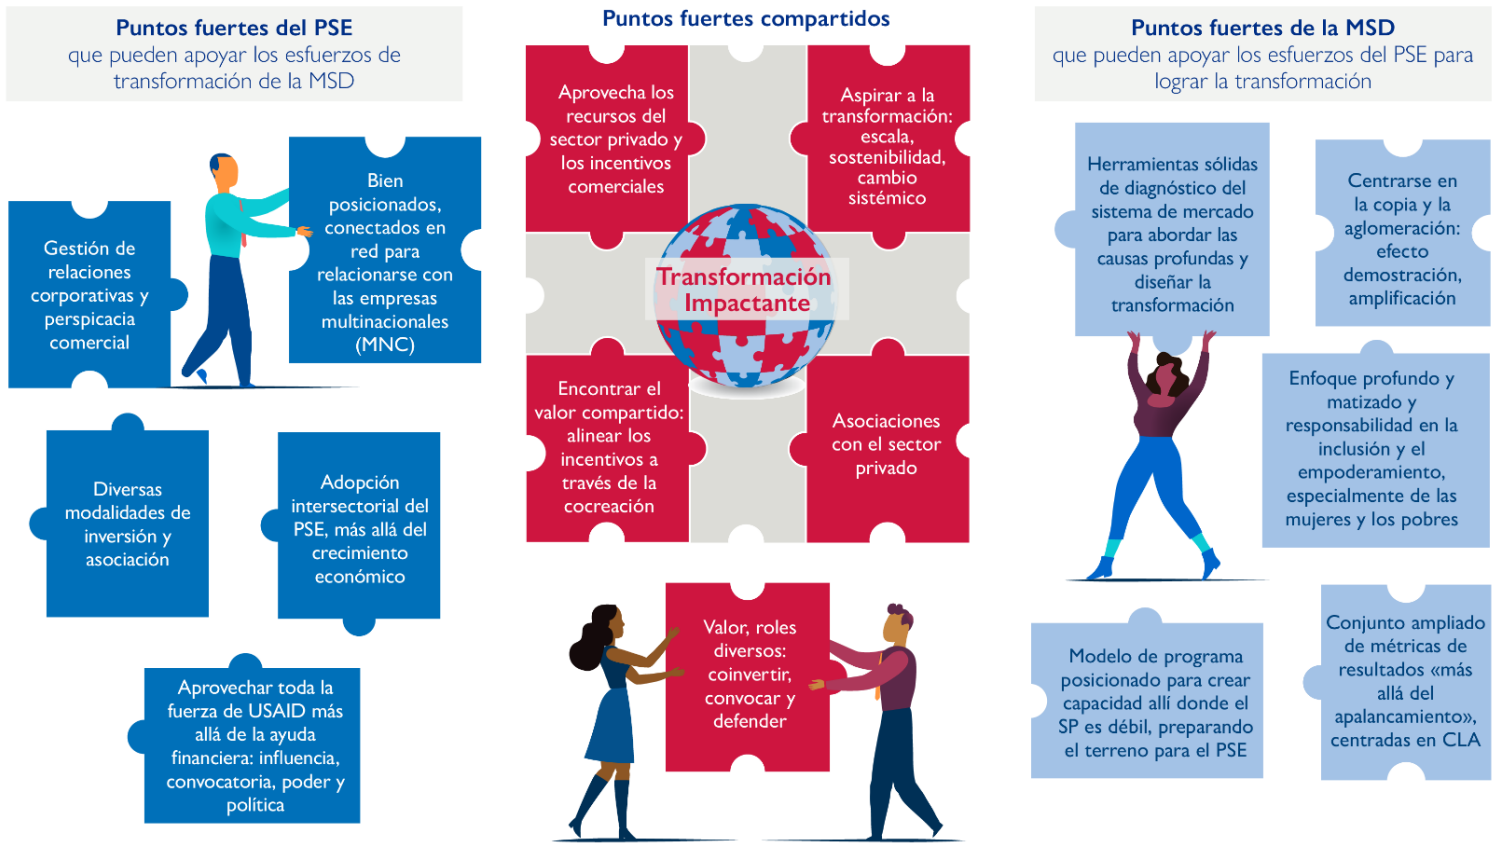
**Puntos fuertes del PSE**
que pueden apoyar los esfuerzos de transformación de la MSD

Gestión de relaciones corporativas y perspicacia comercial

Bien posicionados, conectados en red para relacionarse con las empresas multinacionales (MNC)

Diversas modalidades de inversión y asociación

Adopción intersectorial del PSE, más allá del crecimiento económico

Aprovechar toda la fuerza de USAID más allá de la ayuda financiera: influencia, convocatoria, poder y política

**Puntos fuertes compartidos**

Aprovecha los recursos del sector privado y los incentivos comerciales

Aspirar a la transformación: escala, sostenibilidad, cambio sistémico

Transformación Impactante

Encontrar el valor compartido: alinear los incentivos a través de la cocreación

Asociaciones con el sector privado

Valor, roles diversos: coinvertir, convocar y defender

**Puntos fuertes de la MSD**
que pueden apoyar los esfuerzos del PSE para lograr la transformación

Herramientas sólidas de diagnóstico del sistema de mercado para abordar las causas profundas y diseñar la transformación

Centrarse en la copia y la aglomeración: efecto demostración, amplificación

Enfoque profundo y matizado y responsabilidad en la inclusión y el empoderamiento, especialmente de las mujeres y los pobres

Modelo de programa posicionado para crear capacidad allí donde el SP es débil, preparando el terreno para el PSE

Conjunto ampliado de métricas de resultados «más allá del apalancamiento», centradas en CLA